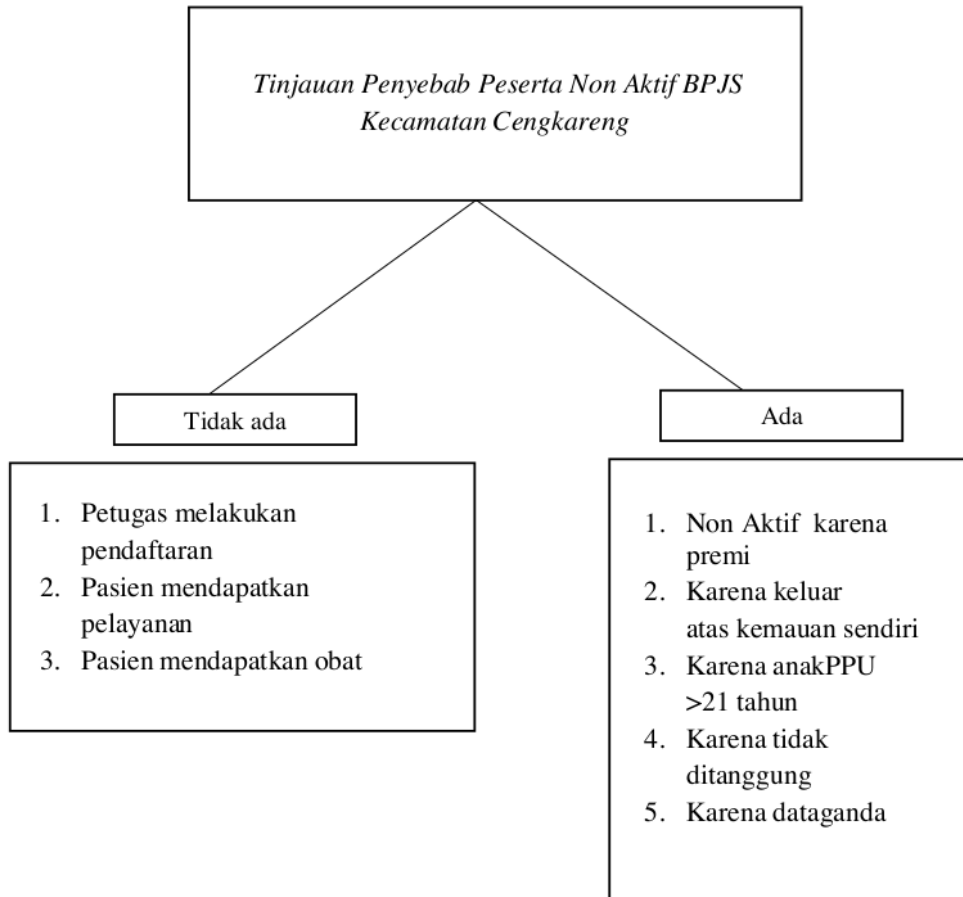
Tinjauan Penyebab Peserta Non Aktif BPJS Kecamatan Cengkareng

Tidak ada

1. Petugas melakukan pendaftaran
2. Pasien mendapatkan pelayanan
3. Pasien mendapatkan obat

Ada

1. Non Aktif karena premi
2. Karena keluar atas kemauan sendiri
3. Karena anakPPU >21 tahun
4. Karena tidak ditanggung
5. Karena dataganda